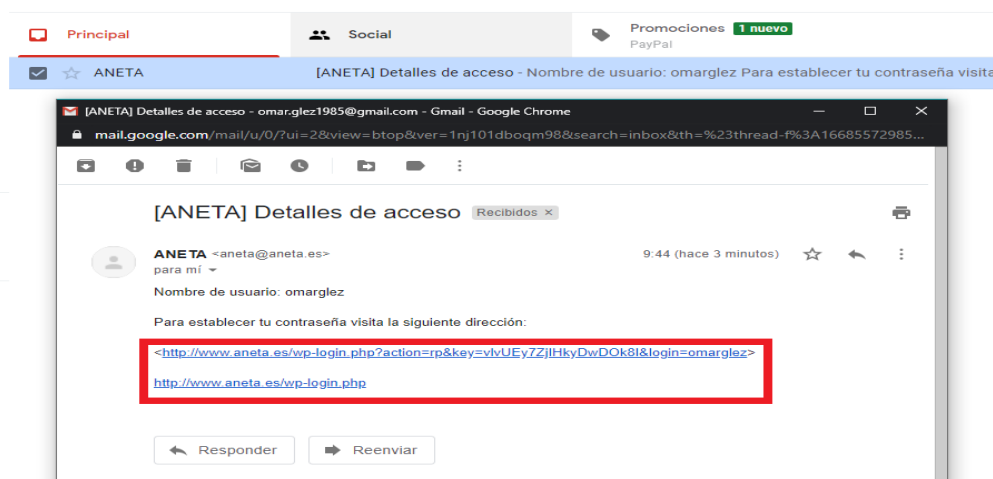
Principal

Social

Promociones 1 nuevo
PayPal

ANETA [ANETA] Detalles de acceso - Nombre de usuario: omarglez Para establecer tu contraseña visita

[ANETA] Detalles de acceso - omar.glez1985@gmail.com - Gmail - Google Chrome

mail.google.com/mail/u/0/?ui=2&view=btop&ver=1nj101dboqm98&search=inbox&th=%23thread-f%3A16685572985...

[ANETA] Detalles de acceso Recibidos ×

ANETA <aneta@aneta.es>
para mí

9:44 (hace 3 minutos)

Nombre de usuario: omarglez

Para establecer tu contraseña visita la siguiente dirección:

<http://www.aneta.es/wp-login.php?action=rp&key=vlvUEy7ZjlHkyDwDOk8l&login=omarglez>

http://www.aneta.es/wp-login.php

Responder

Reenviar